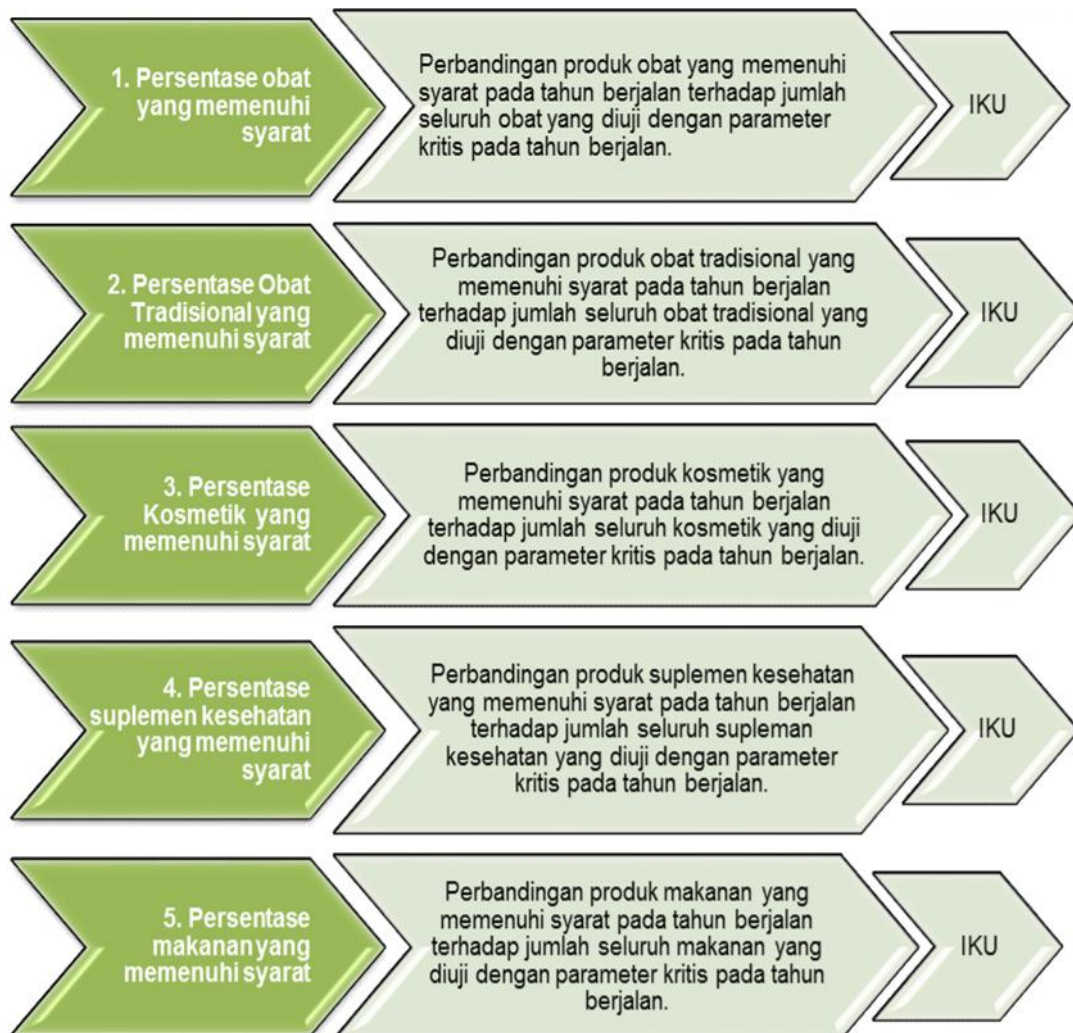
1. Persentase obat yang memenuhi syarat

Perbandingan produk obat yang memenuhi syarat pada tahun berjalan terhadap jumlah seluruh obat yang diuji dengan parameter kritis pada tahun berjalan.

IKU

2. Persentase Obat Tradisional yang memenuhi syarat

Perbandingan produk obat tradisional yang memenuhi syarat pada tahun berjalan terhadap jumlah seluruh obat tradisional yang diuji dengan parameter kritis pada tahun berjalan.

IKU

3. Persentase Kosmetik yang memenuhi syarat

Perbandingan produk kosmetik yang memenuhi syarat pada tahun berjalan terhadap jumlah seluruh kosmetik yang diuji dengan parameter kritis pada tahun berjalan.

IKU

4. Persentase suplemen kesehatan yang memenuhi syarat

Perbandingan produk suplemen kesehatan yang memenuhi syarat pada tahun berjalan terhadap jumlah seluruh supleman kesehatan yang diuji dengan parameter kritis pada tahun berjalan.

IKU

5. Persentase makanan yang memenuhi syarat

Perbandingan produk makanan yang memenuhi syarat pada tahun berjalan terhadap jumlah seluruh makanan yang diuji dengan parameter kritis pada tahun berjalan.

IKU